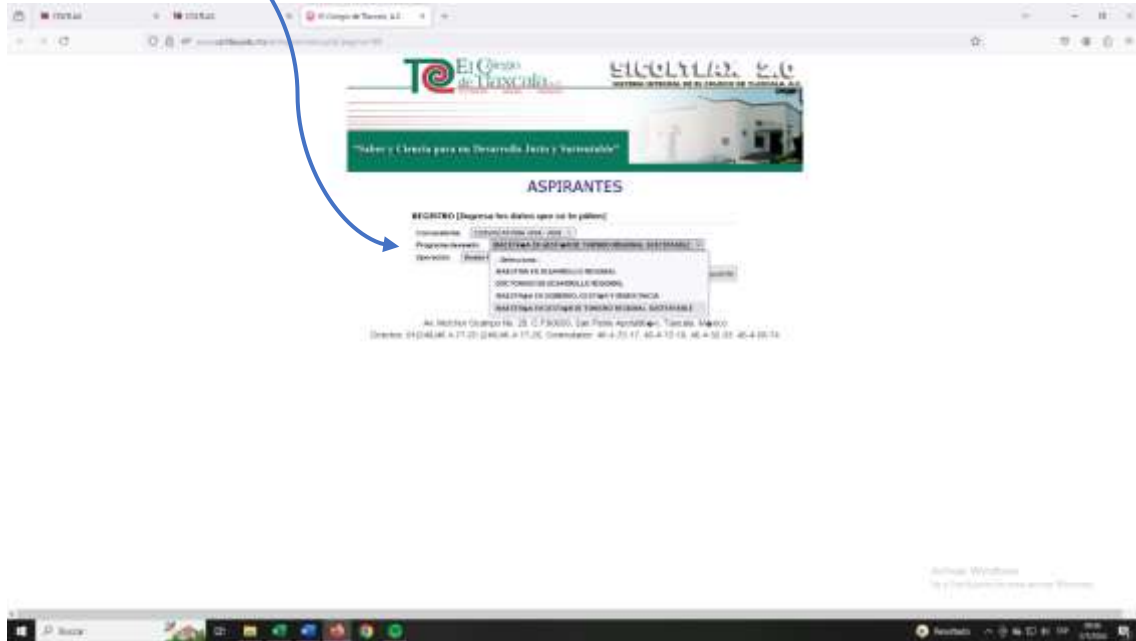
El Colegio de Tlaxcala A.C.

SICOLTLAX 2.0

SISTEMA INTEGRAL DE EL COLEGIO DE TLAXCALA, A.C.

"Saber y Ciencia para un Desarrollo Justo y Sustentable"

ASPIRANTES

REGISTRO [Ingresa los datos que se te piden]

Convocatoria: CONVOCATORIA 2024 - 2026

Programa deseado: MAESTR�A EN GESTI�N DE TURISMO REGIONAL SUSTENTABLE

Operación:

-Seleccione-
MAESTRIA EN DESARROLLO REGIONAL
DOCTORADO EN DESARROLLO REGIONAL
MAESTR�A EN GOBIERNO, GESTI�N Y DEMOCRACIA
MAESTR�A EN GESTI�N DE TURISMO REGIONAL SUSTENTABLE

Av. Melchor Ocampo No. 28, C.P.90000, San Pablo Apetatitl�n, Tlaxcala, M�xico
Directos: 01(246)46 4-77-20 (246)46 4-77-26, Conmutador: 46-4-70-17, 46-4-72-13, 46-4-50-33, 46-4-88-74

Activar Windows

Buscar